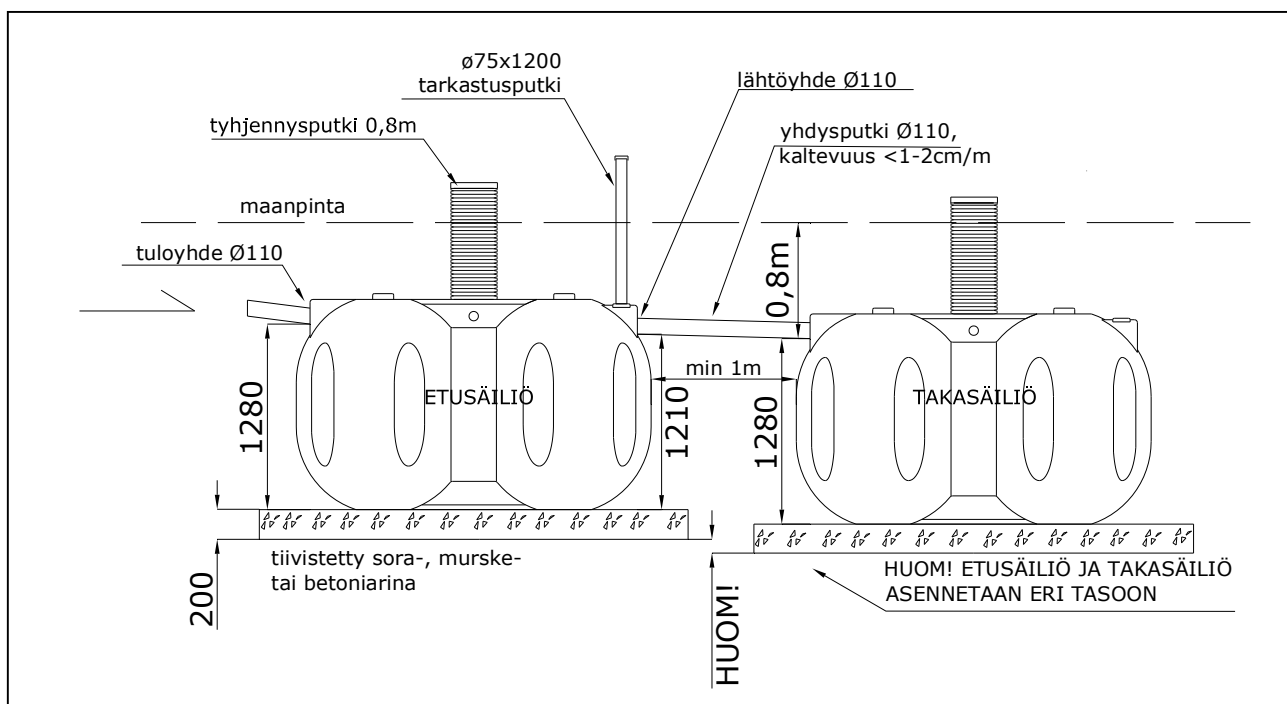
ø75x1200
tarkastusputki

lähtöyhde Ø110

tyhjennysputki 0,8m

yhdysputki Ø110,
kaltevuus <1-2cm/m

maanpinta

tuloyhde Ø110

0,8m

min 1m

1280

ETUSÄILIÖ

1210

1280

TAKASÄILIÖ

tiivistetty sora-, murske- tai betoniarina

200

HUOM! ETUSÄILIÖ JA TAKASÄILIÖ
ASENNETAAN ERI TASOON

HUOM!